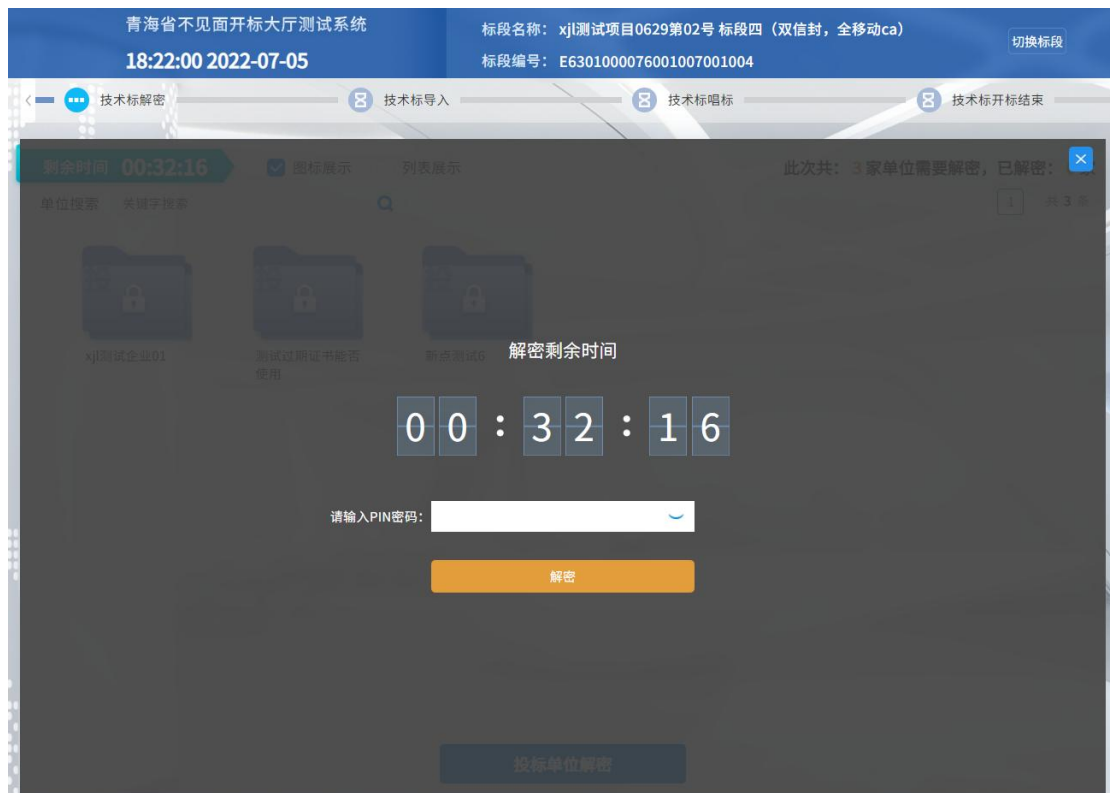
青海省不见面开标大厅测试系统
18:22:00 2022-07-05

标段名称：xjl测试项目0629第02号 标段四（双信封，全移动ca）
标段编号：E6301000076001007001004

切换标段

技术标解密　技术标导入　技术标唱标　技术标开标结束

剩余时间 00:32:16　图标展示　列表展示

此次共：3家单位需要解密，已解密：

单位搜索　关键字搜索

1　共3条

xjl测试企业01　测试过期证书能否使用　新点测试6

解密剩余时间

00 : 32 : 16

请输入PIN密码：

解密

投标单位解密